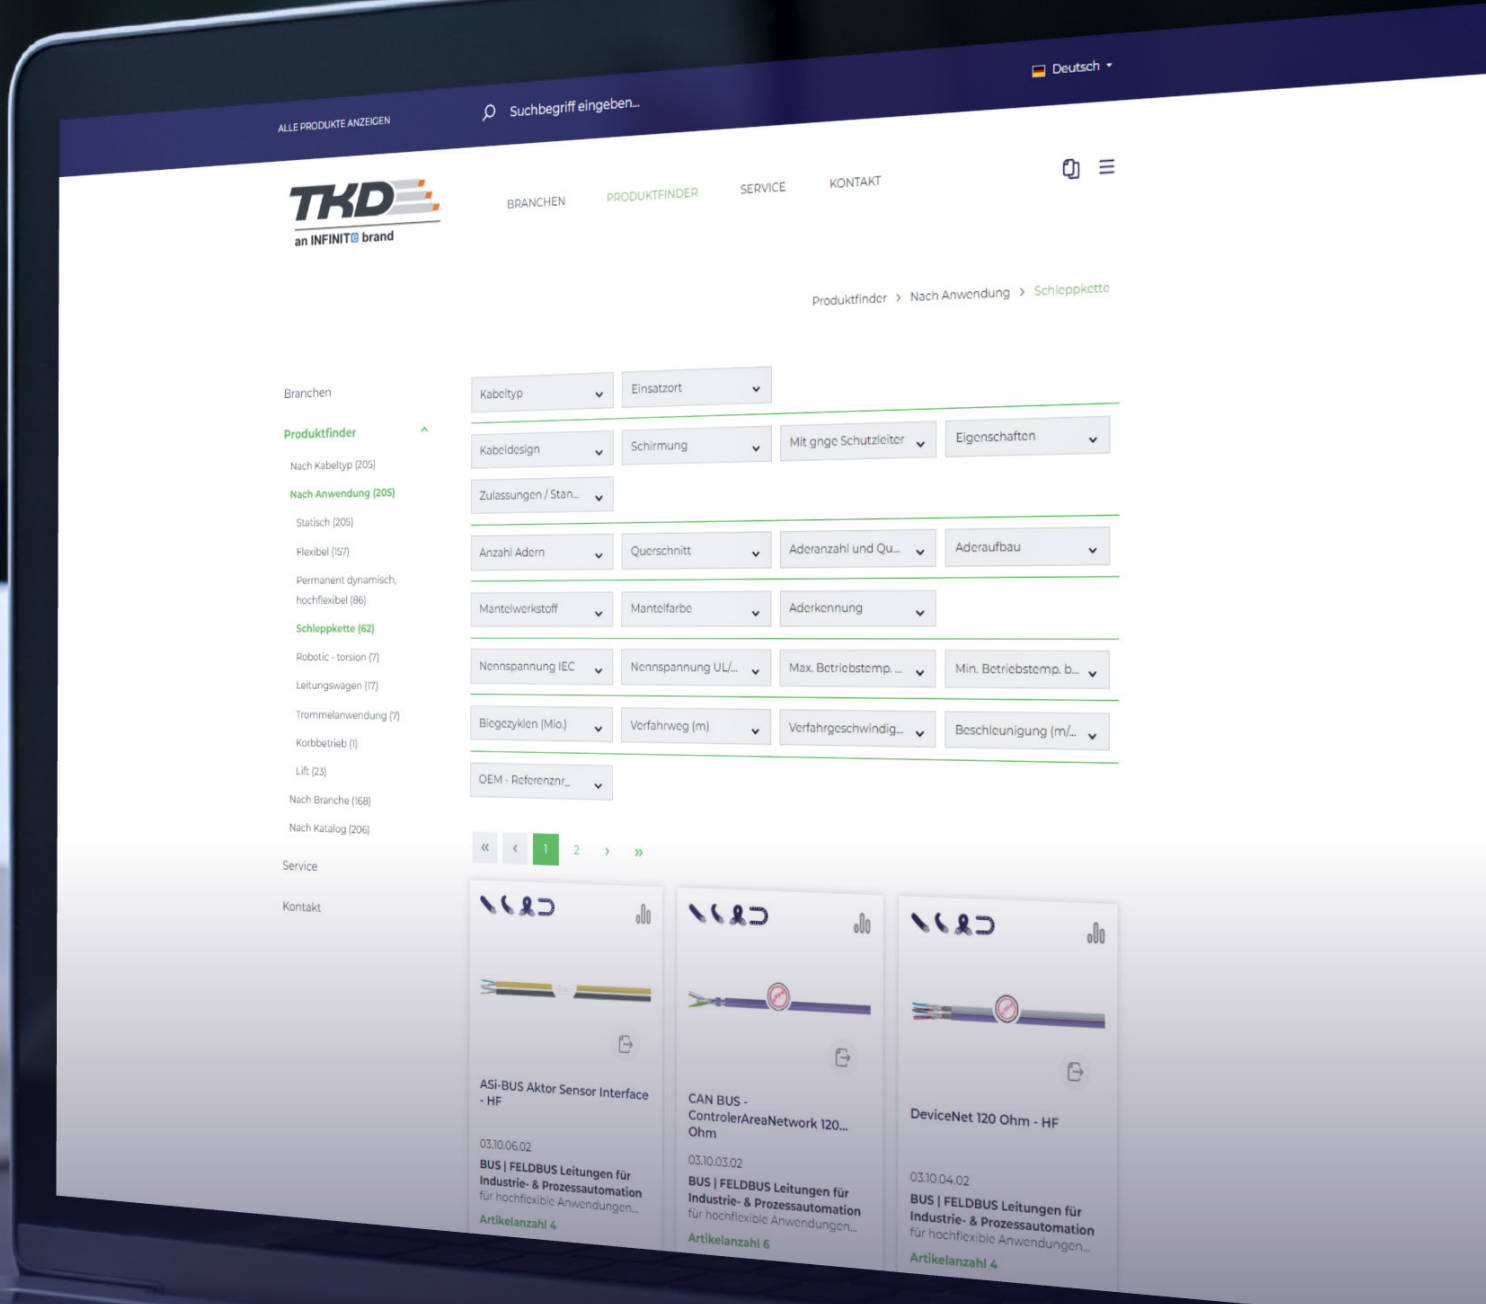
ALLE PRODUKTE ANZEIGEN

Suchbegriff eingeben...

Deutsch

TKD

an INFINITE brand

BRANCHEN PRODUKTFINDER SERVICE KONTAKT

Produktfinder > Nach Anwendung > Schleppkette

Branchen

Produktfinder

Nach Kabeltyp (205)

Nach Anwendung (205)

Statisch (205)

Flexibel (157)

Permanent dynamisch, hochflexibel (86)

Schleppkette (62)

Robotic - torsion (7)

Leitungswagen (17)

Trommelanwendung (7)

Korbbetrieb (1)

Lift (23)

Nach Branche (168)

Nach Katalog (206)

Service

Kontakt

Kabeltyp

Einsatzort

Kabeldesign

Schirmung

Mit gngE Schutzleiter

Eigenschaften

Zulassungen / Stan...

Anzahl Adern

Querschnitt

Aderanzahl und Qu...

Aderaufbau

Mantelwerkstoff

Mantelfarbe

Aderkennung

Nennspannung IEC

Nennspannung UL/...

Max. Betriebstemp. ...

Min. Betriebstemp. b...

Biegezyklen (Mio.)

Verfahrweg (m)

Verfahrgeschwindig...

Beschleunigung (m/...

OEM - Referenznr...

« ‹ 1 2 › »

ASi-BUS Aktor Sensor Interface - HF

03.10.06.02

BUS | FELDBUS Leitungen für Industrie- & Prozessautomation für hochflexible Anwendungen...

Artikelanzahl 4

CAN BUS - ControlerAreaNetwork 120... Ohm

03.10.03.02

BUS | FELDBUS Leitungen für Industrie- & Prozessautomation für hochflexible Anwendungen...

Artikelanzahl 6

DeviceNet 120 Ohm - HF

03.10.04.02

BUS | FELDBUS Leitungen für Industrie- & Prozessautomation für hochflexible Anwendungen...

Artikelanzahl 4